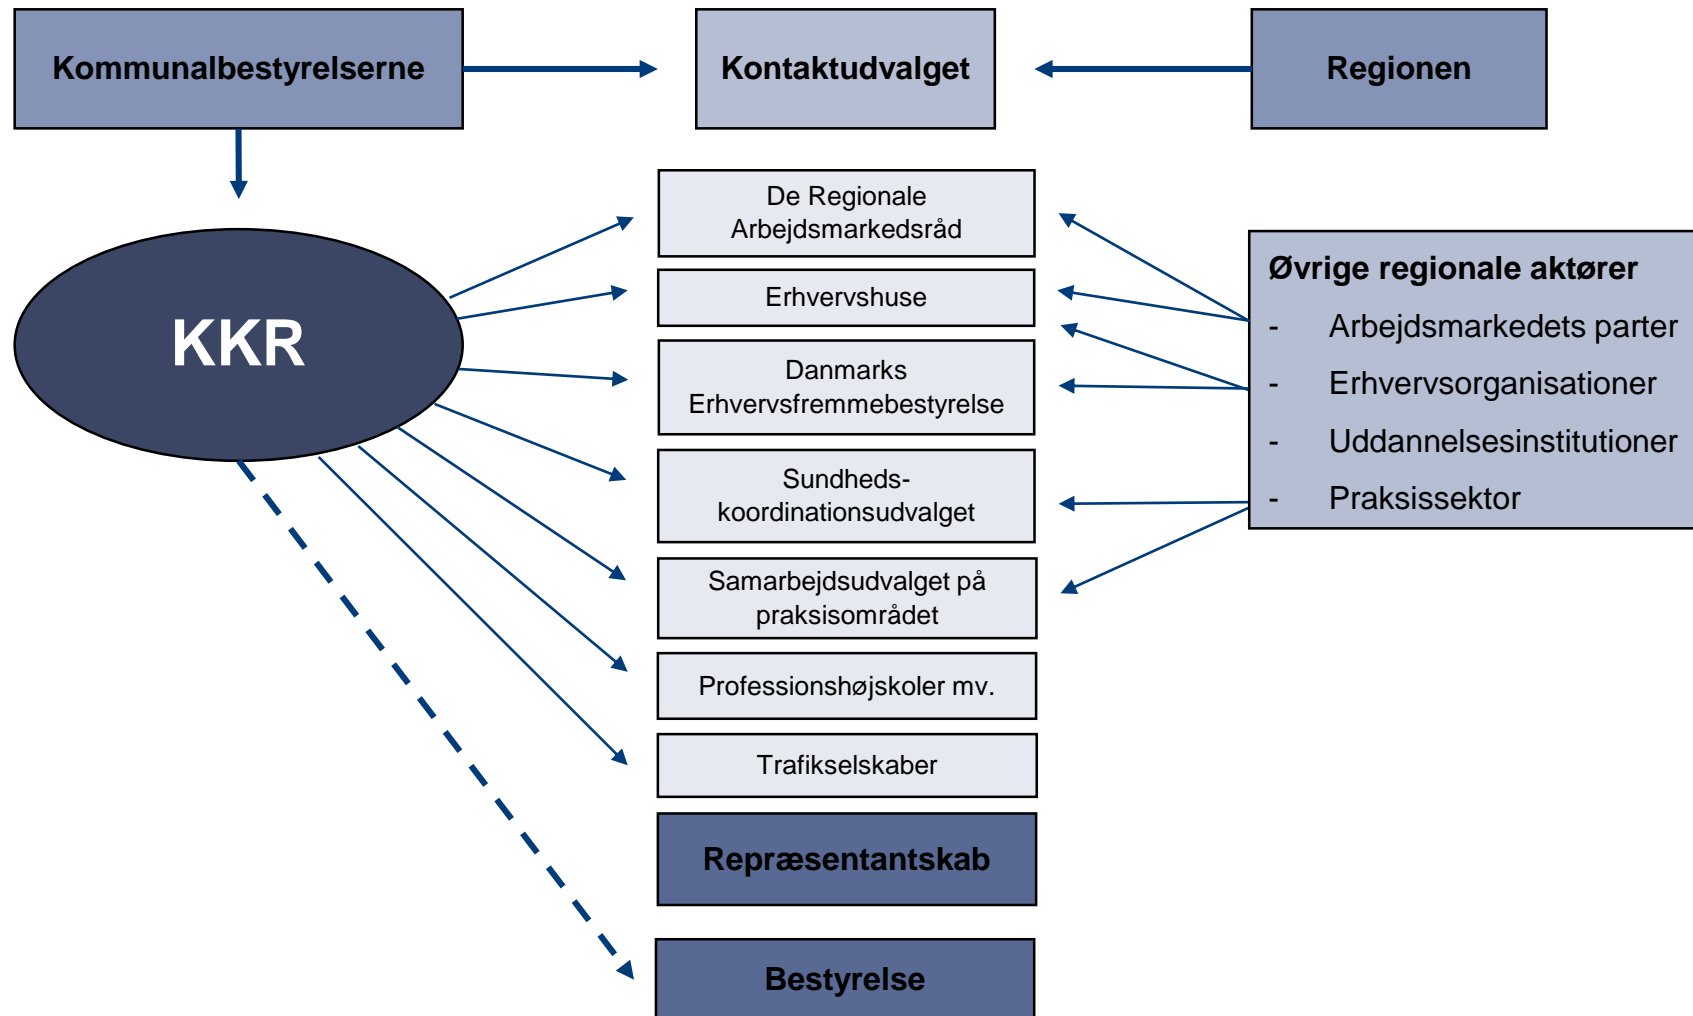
Kommunalbestyrelserne

Kontaktudvalget

Regionen

KKR

De Regionale Arbejdsmarkedsråd

Erhvervshuse

Danmarks Erhvervsfremmebestyrelse

Sundheds-koordinationsudvalget

Samarbejdsudvalget på praksisområdet

Professionshøjskoler mv.

Trafikselskaber

Repræsentantskab

Bestyrelse

Øvrige regionale aktører
- Arbejdsmarkedets parter
- Erhvervsorganisationer
- Uddannelsesinstitutioner
- Praksissektor